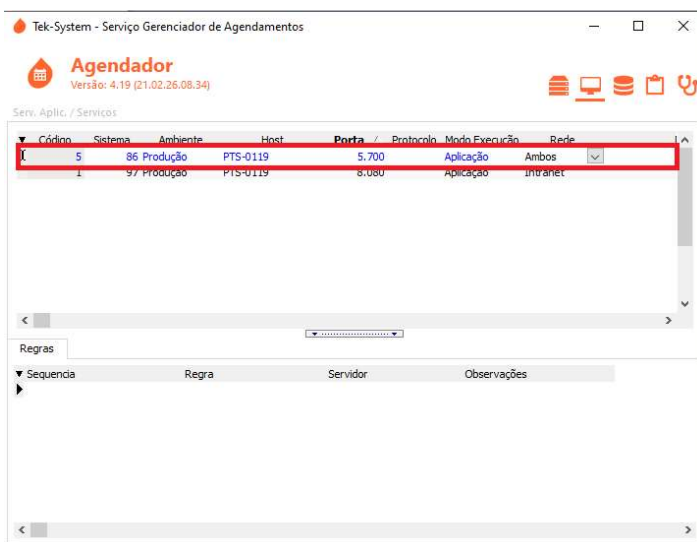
Tek-System - Serviço Gerenciador de Agendamentos

Agendador
Versão: 4.19 (21.02.26.08.34)

Serv. Aplic. / Serviços

| Código | Sistema | Ambiente | Host | Porta | Protocolo | Modo Execução | Rede |
|---|---|---|---|---|---|---|---|
| 5 | 86 | Produção | PTS-0119 | 5.700 | | Aplicação | Ambos |
| 1 | 97 | Produção | PTS-0119 | 8.080 | | Aplicação | Intranet |

Regras

| Sequencia | Regra | Servidor | Observações |
|---|---|---|---|